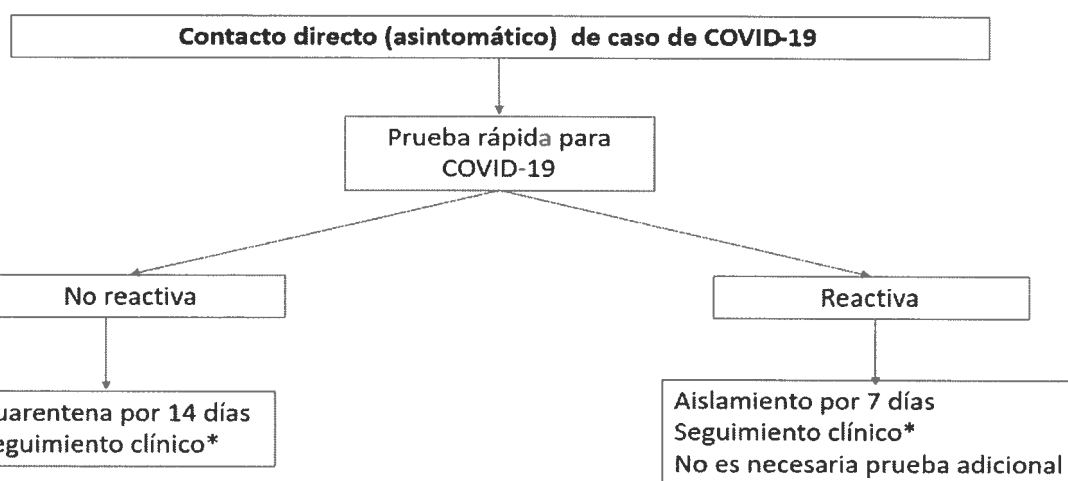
Contacto directo (asintomático) de caso de COVID-19

Prueba rápida para COVID-19

No reactiva

Reactiva

uarentena por 14 días
eguimiento clínico*

Aislamiento por 7 días
Seguimiento clínico*
No es necesaria prueba adicional